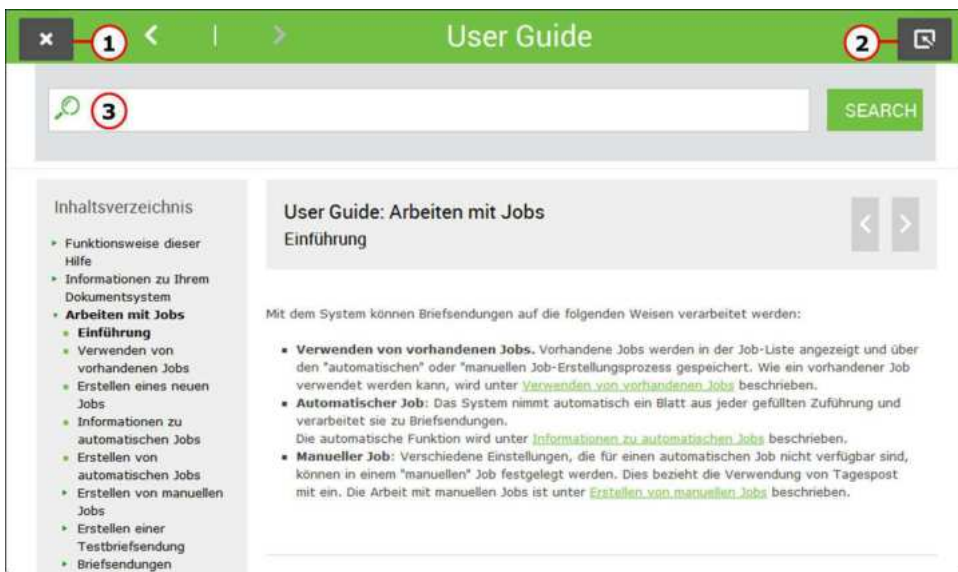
× 1 < | > User Guide 2

3 SEARCH

Inhaltsverzeichnis

- Funktionsweise dieser Hilfe
- Informationen zu Ihrem Dokumentsystem
- **Arbeiten mit Jobs**
  - **Einführung**
  - Verwenden von vorhandenen Jobs
  - Erstellen eines neuen Jobs
  - Informationen zu automatischen Jobs
  - Erstellen von automatischen Jobs
  - Erstellen von manuellen Jobs
  - Erstellen einer Testbriefsendung
  - Briefsendungen

User Guide: Arbeiten mit Jobs
Einführung

Mit dem System können Briefsendungen auf die folgenden Weisen verarbeitet werden:

- **Verwenden von vorhandenen Jobs.** Vorhandene Jobs werden in der Job-Liste angezeigt und über den "automatischen" oder "manuellen Job-Erstellungsprozess gespeichert. Wie ein vorhandener Job verwendet werden kann, wird unter Verwenden von vorhandenen Jobs beschrieben.
- **Automatischer Job**: Das System nimmt automatisch ein Blatt aus jeder gefüllten Zuführung und verarbeitet sie zu Briefsendungen.
Die automatische Funktion wird unter Informationen zu automatischen Jobs beschrieben.
- **Manueller Job**: Verschiedene Einstellungen, die für einen automatischen Job nicht verfügbar sind, können in einem "manuellen" Job festgelegt werden. Dies bezieht die Verwendung von Tagespost mit ein. Die Arbeit mit manuellen Jobs ist unter Erstellen von manuellen Jobs beschrieben.